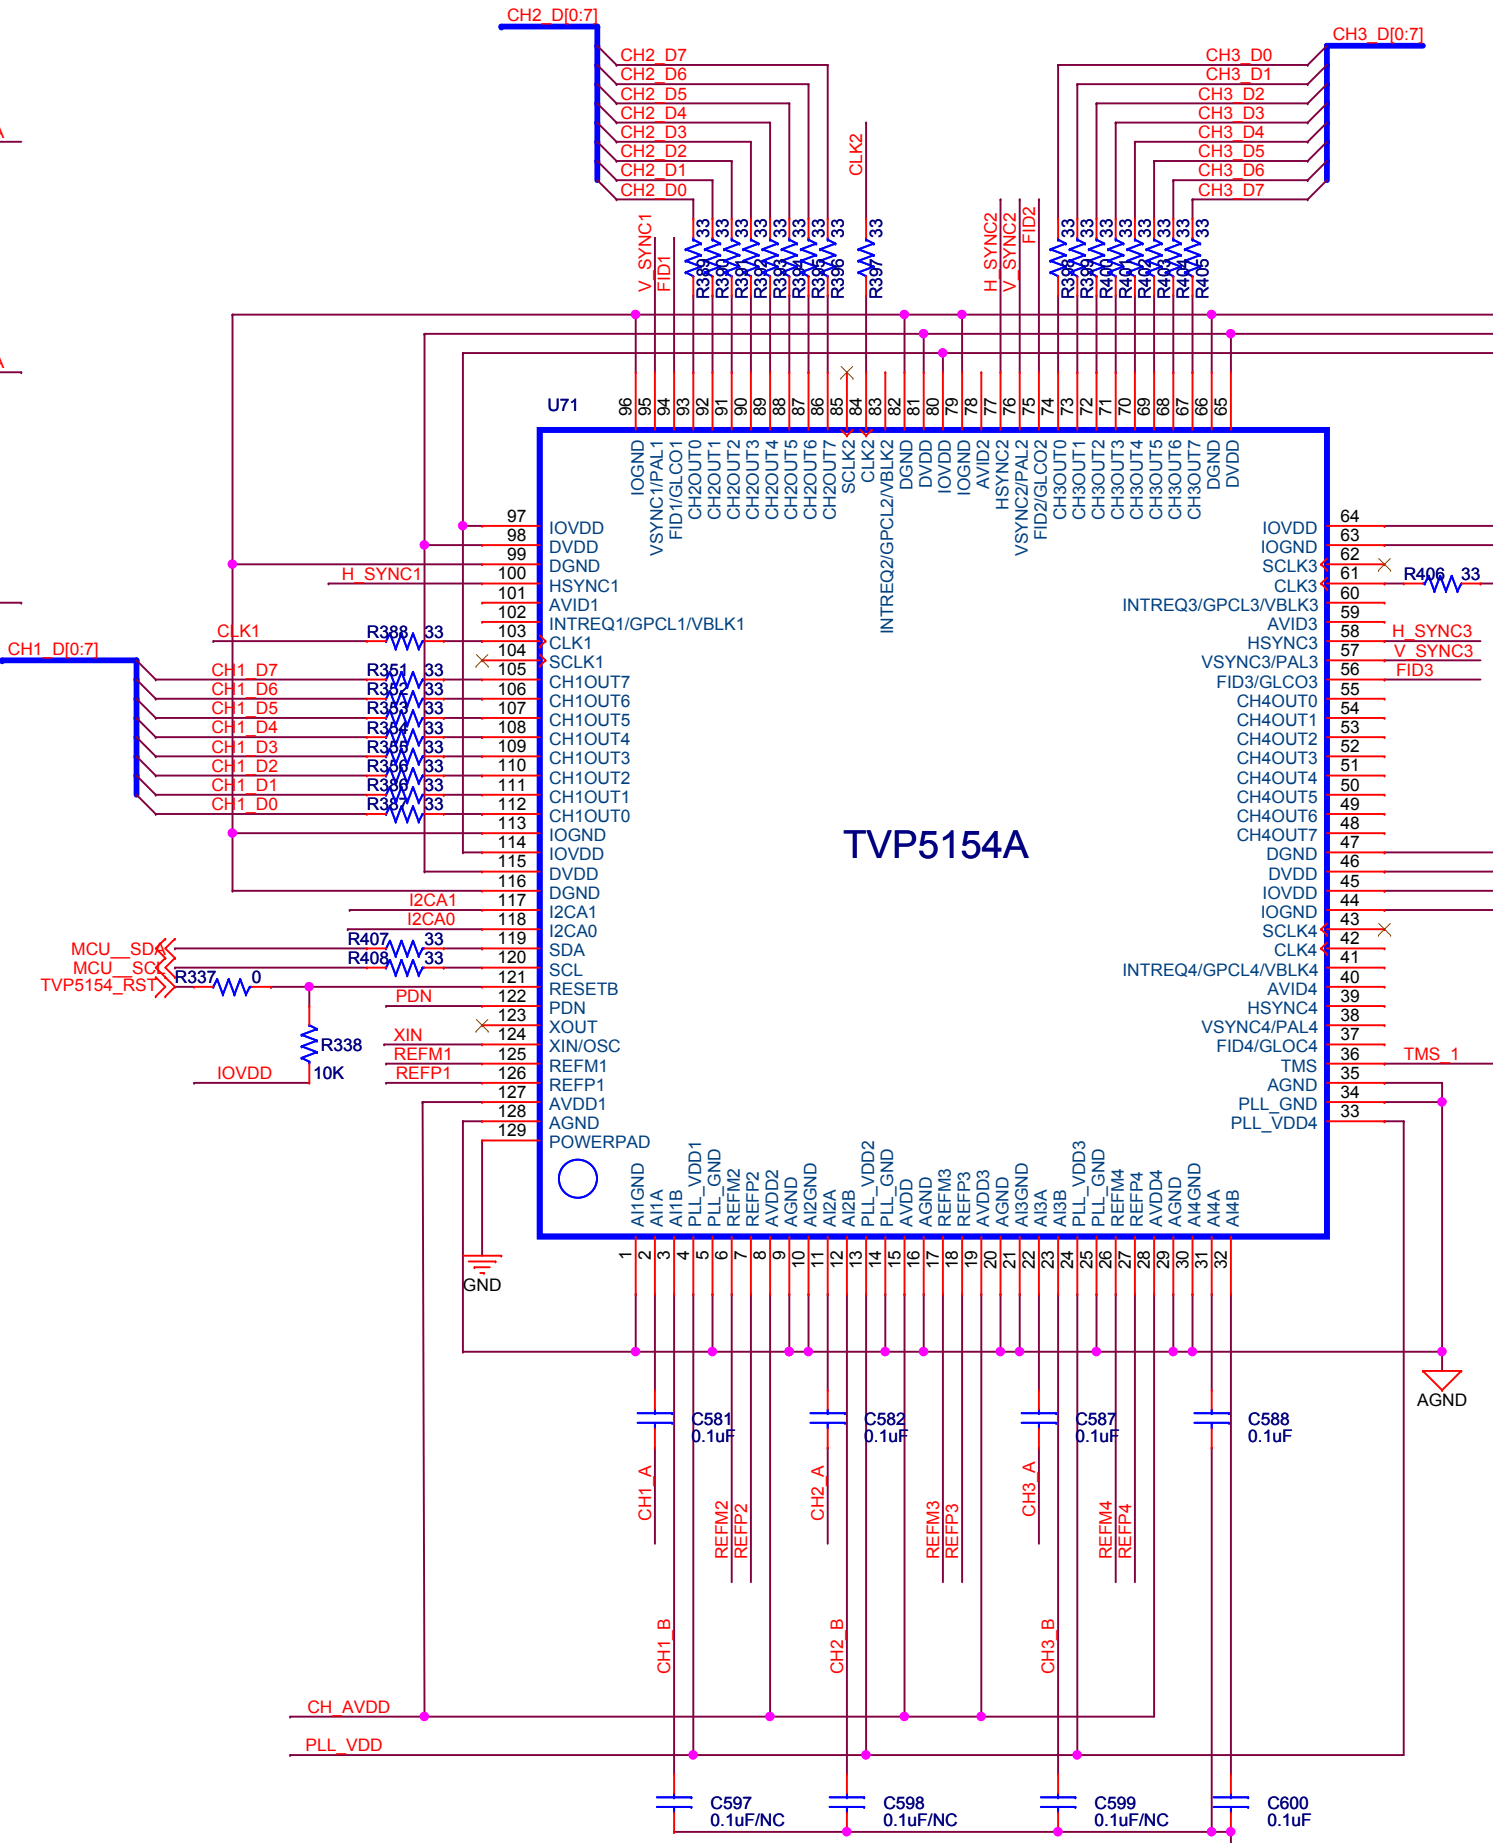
CH2_D[0:7]
CH2_D7
CH2_D6
CH2_D5
CH2_D4
CH2_D3
CH2_D2
CH2_D1
CH2_D0

CH3_D[0:7]
CH3_D0
CH3_D1
CH3_D2
CH3_D3
CH3_D4
CH3_D5
CH3_D6
CH3_D7

CLK2
V_SYNC1
FID1
R389 33
R390 33
R391 33
R392 33
R393 33
R394 33
R395 33
R396 33
R397 33
H_SYNC2
V_SYNC2
FID2
R398 33
R399 33
R400 33
R401 33
R402 33
R403 33
R404 33
R405 33

U71

96 IOGND
95 VSYNC1/PAL1
94 FID1/GLCO1
93 CH2OUT0
92 CH2OUT1
91 CH2OUT2
90 CH2OUT3
89 CH2OUT4
88 CH2OUT5
87 CH2OUT6
86 CH2OUT7
85 SCLK2
84 CLK2
83 INTREQ2/GPCL2/VBLK2
82 DGND
81 DVDD
80 IOVDD
79 IOGND
78 AVID2
77 HSYNC2
76 VSYNC2/PAL2
75 FID2/GLCO2
74 CH3OUT0
73 CH3OUT1
72 CH3OUT2
71 CH3OUT3
70 CH3OUT4
69 CH3OUT5
68 CH3OUT6
67 CH3OUT7
66 DGND
65 DVDD

97 IOVDD
98 DVDD
99 DGND
100 HSYNC1
101 AVID1
102 INTREQ1/GPCL1/VBLK1
103 CLK1
104 SCLK1
105 CH1OUT7
106 CH1OUT6
107 CH1OUT5
108 CH1OUT4
109 CH1OUT3
110 CH1OUT2
111 CH1OUT1
112 CH1OUT0
113 IOGND
114 IOVDD
115 DVDD
116 DGND
117 I2CA1
118 I2CA0
119 SDA
120 SCL
121 RESETB
122 PDN
123 XOUT
124 XIN/OSC
125 REFM1
126 REFP1
127 AVDD1
128 AGND
129 POWERPAD

H_SYNC1
CLK1
R388 33
CH1_D[0:7]
CH1_D7 R351 33
CH1_D6 R352 33
CH1_D5 R353 33
CH1_D4 R354 33
CH1_D3 R355 33
CH1_D2 R356 33
CH1_D1 R386 33
CH1_D0 R387 33
I2CA1
I2CA0
MCU_SDA R407 33
MCU_SCL R408 33
TVP5154_RST R337 0
PDN
XIN
REFM1
REFP1
R338
10K
IOVDD
GND

TVP5154A

64 IOVDD
63 IOGND
62 SCLK3
61 CLK3
60 INTREQ3/GPCL3/VBLK3
59 AVID3
58 HSYNC3
57 VSYNC3/PAL3
56 FID3/GLCO3
55 CH4OUT0
54 CH4OUT1
53 CH4OUT2
52 CH4OUT3
51 CH4OUT4
50 CH4OUT5
49 CH4OUT6
48 CH4OUT7
47 DGND
46 DVDD
45 IOVDD
44 IOGND
43 SCLK4
42 CLK4
41 INTREQ4/GPCL4/VBLK4
40 AVID4
39 HSYNC4
38 VSYNC4/PAL4
37 FID4/GLOC4
36 TMS
35 AGND
34 PLL_GND
33 PLL_VDD4

R406 33
H_SYNC3
V_SYNC3
FID3
TMS_1
AGND

1 AI1GND
2 AI1A
3 AI1B
4 PLL_VDD1
5 PLL_GND
6 REFM2
7 REFP2
8 AVDD2
9 AGND
10 AI2GND
11 AI2A
12 AI2B
13 PLL_VDD2
14 PLL_GND
15 AVDD
16 AGND
17 REFM3
18 REFP3
19 AVDD3
20 AGND
21 AI3GND
22 AI3A
23 AI3B
24 PLL_VDD3
25 PLL_GND
26 REFM4
27 REFP4
28 AVDD4
29 AGND
30 AI4GND
31 AI4A
32 AI4B

C581 0.1uF
C582 0.1uF
C587 0.1uF
C588 0.1uF
CH1_A
REFM2
REFP2
CH2_A
REFM3
REFP3
CH3_A
REFM4
REFP4
CH1_B
CH2_B
CH3_B
CH_AVDD
PLL_VDD
C597 0.1uF/NC
C598 0.1uF/NC
C599 0.1uF/NC
C600 0.1uF